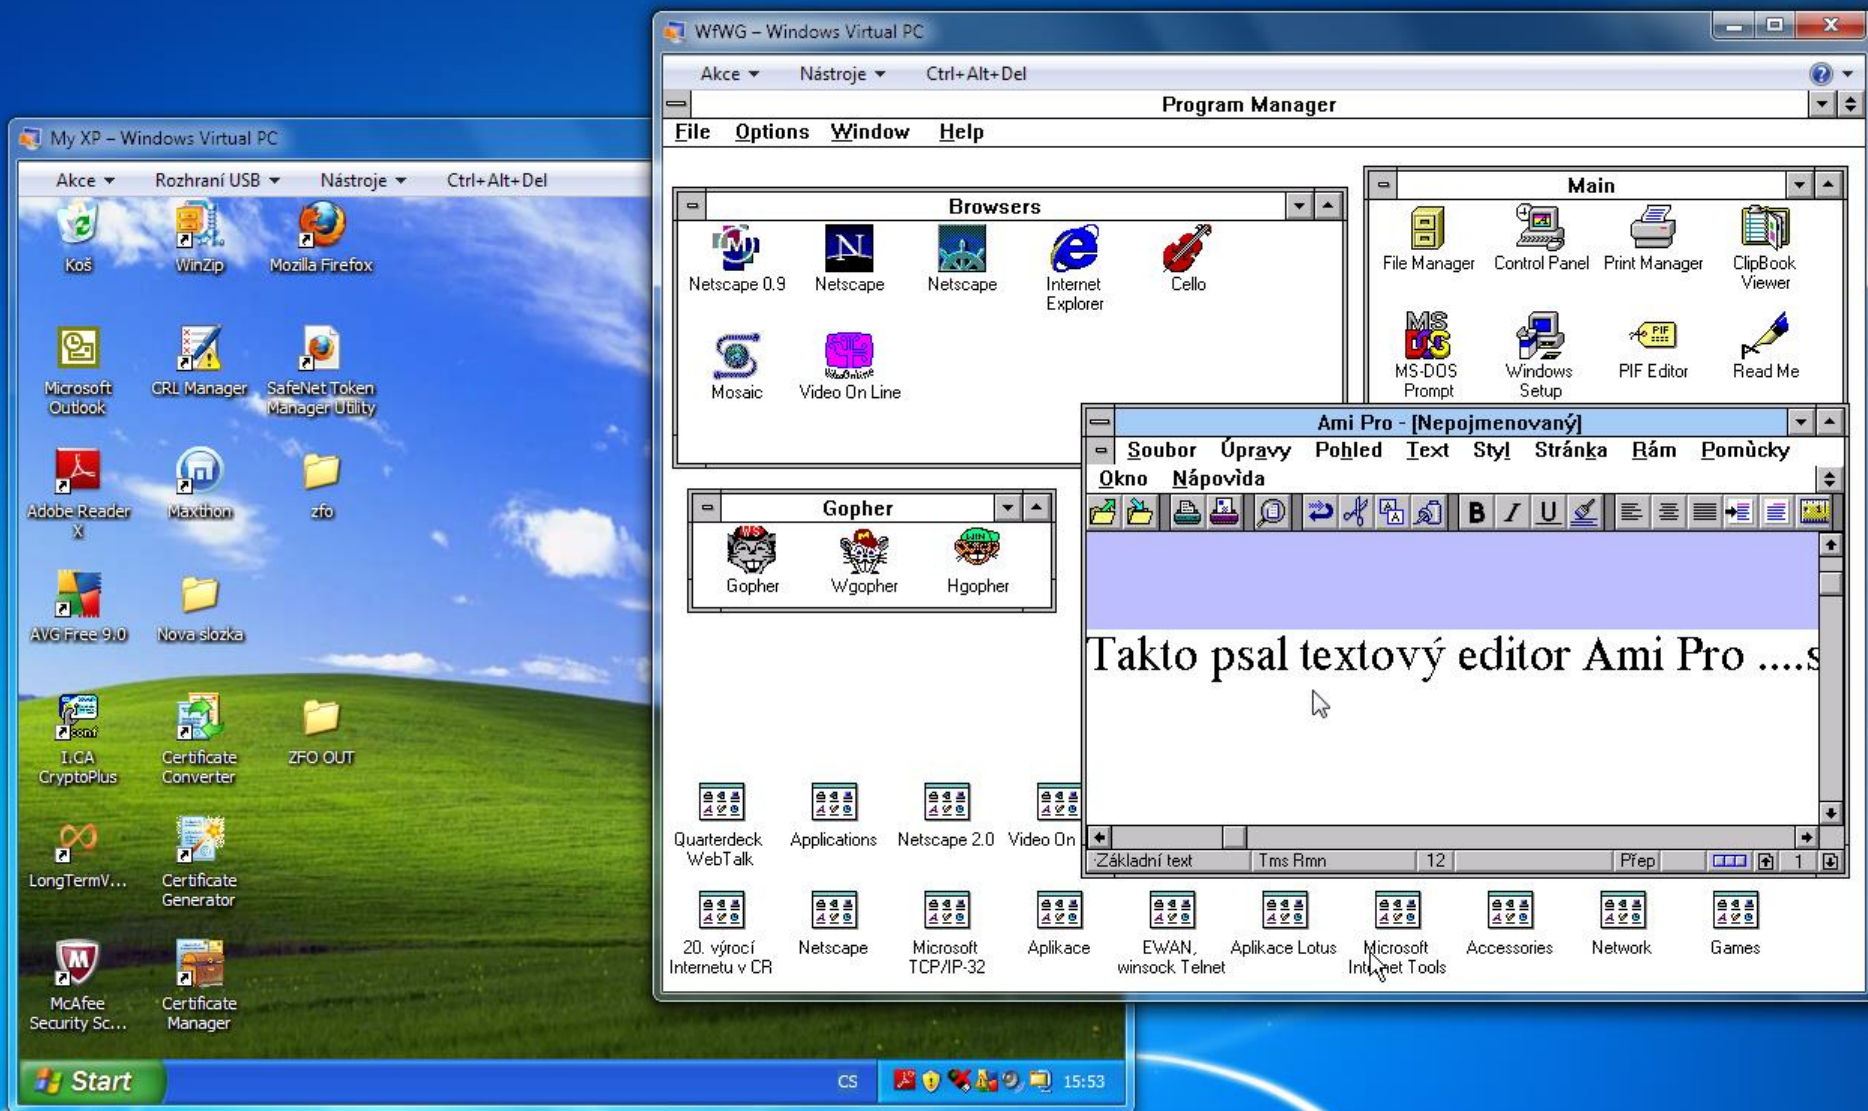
WfWG – Windows Virtual PC

Akce ▾ Nástroje ▾ Ctrl+Alt+Del

Program Manager

File Options Window Help

Browsers

Netscape 0.9 Netscape Netscape Internet Explorer Cello

Mosaic Video On Line

Main

File Manager Control Panel Print Manager ClipBook Viewer

MS-DOS Prompt Windows Setup PIF Editor Read Me

Gopher

Gopher Wgopher Hgopher

Ami Pro - [Nepojmenovaný]

Soubor Úpravy Pohled Text Styl Stránka Rám Pomůcky

Okno Nápověda

Takto psal textový editor Ami Pro ....s

Základní text Tms Rmn 12 Přep 1

Quarterdeck WebTalk Applications Netscape 2.0 Video On

20. výročí Internetu v CR Netscape Microsoft TCP/IP-32 Aplikace EWAN, winsock Telnet Aplikace Lotus Microsoft Internet Tools Accessories Network Games

My XP – Windows Virtual PC

Akce ▾ Rozhraní USB ▾ Nástroje ▾ Ctrl+Alt+Del

Koš WinZip Mozilla Firefox

Microsoft Outlook CRL Manager SafeNet Token Manager Utility

Adobe Reader X Maxthon zfo

AVG Free 9.0 Nova slozka

I.CA CryptoPlus Certificate Converter ZFO OUT

LongTermV... Certificate Generator

McAfee Security Sc... Certificate Manager

Start

CS 15:53